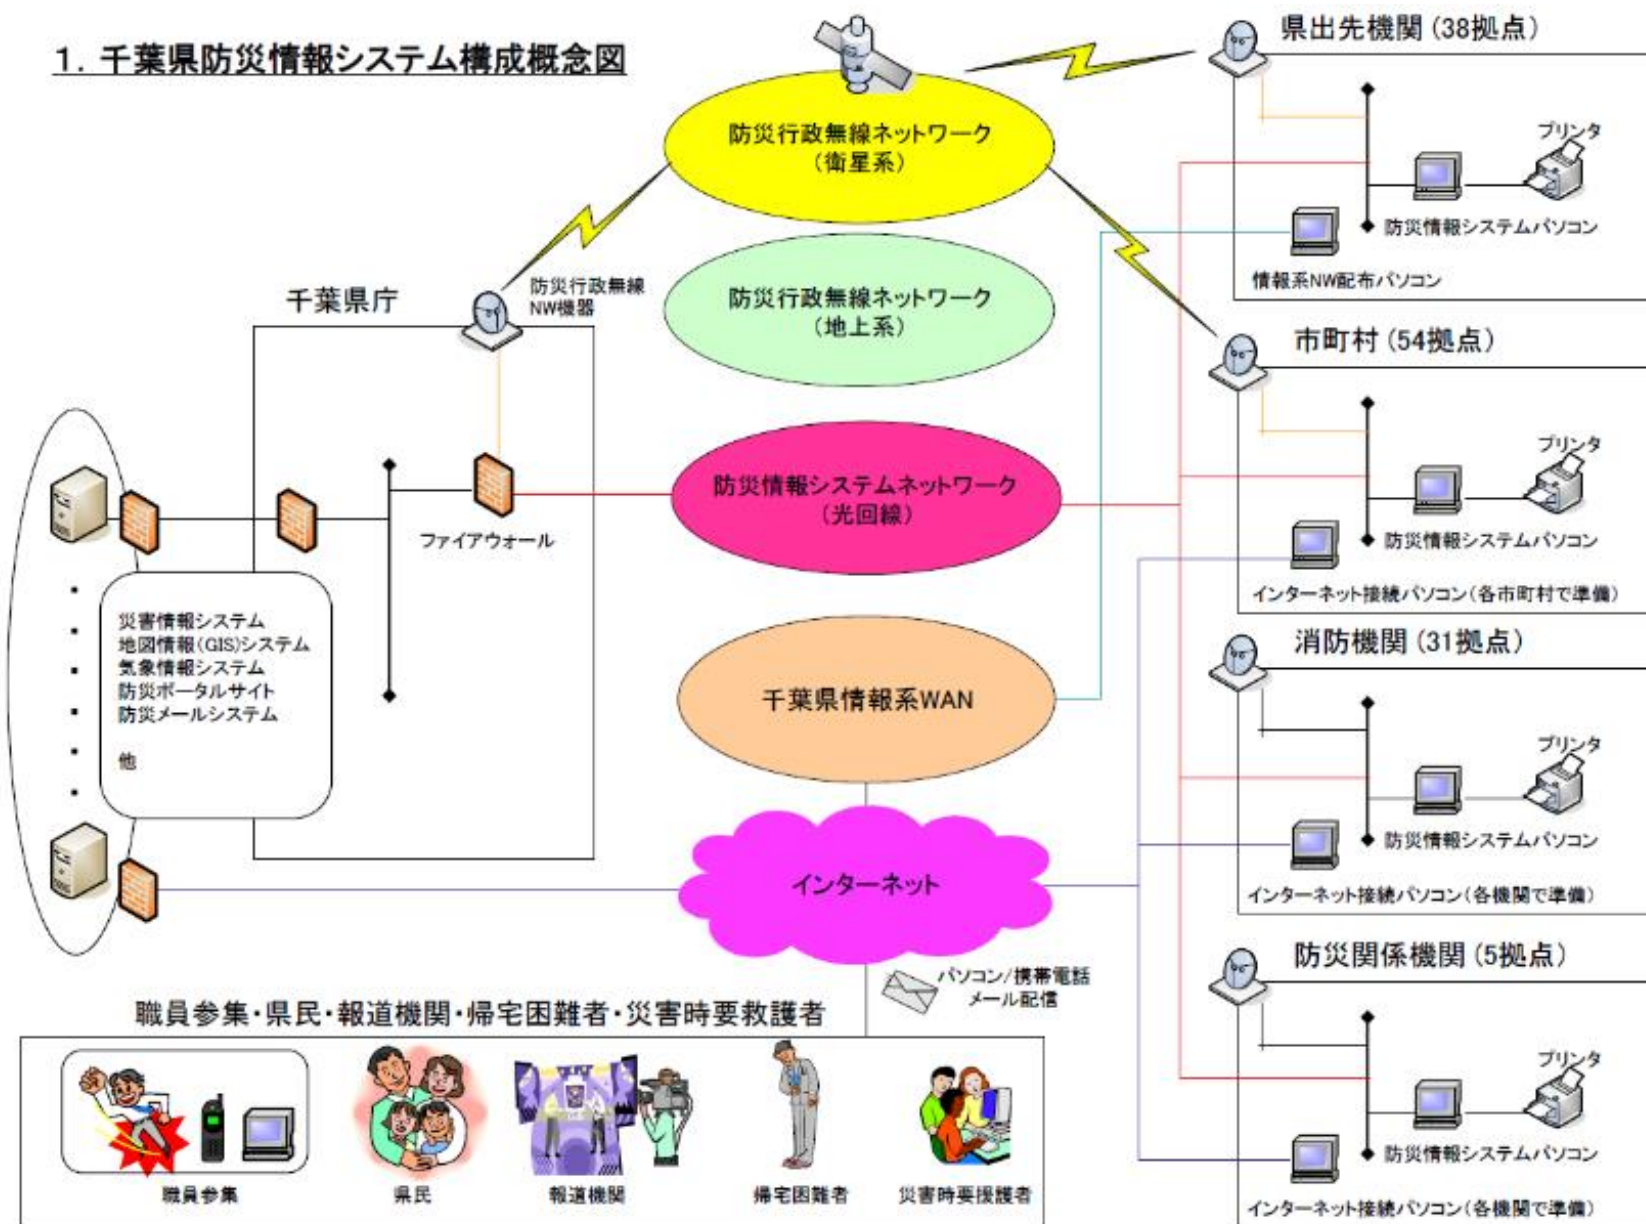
1. 千葉県防災情報システム構成概念図

防災行政無線ネットワーク
(衛星系)

防災行政無線ネットワーク
(地上系)

防災情報システムネットワーク
(光回線)

千葉県情報系WAN

インターネット

千葉県庁

防災行政無線
NW機器

ファイアウォール

災害情報システム
地図情報(GIS)システム
気象情報システム
防災ポータルサイト
防災メールシステム
他

県出先機関(38拠点)
プリンタ
防災情報システムパソコン
情報系NW配布パソコン

市町村(54拠点)
プリンタ
防災情報システムパソコン
インターネット接続パソコン(各市町村で準備)

消防機関(31拠点)
プリンタ
防災情報システムパソコン
インターネット接続パソコン(各機関で準備)

防災関係機関(5拠点)
プリンタ
防災情報システムパソコン
インターネット接続パソコン(各機関で準備)

パソコン/携帯電話
メール配信

職員参集・県民・報道機関・帰宅困難者・災害時要救護者

職員参集
県民
報道機関
帰宅困難者
災害時要援護者